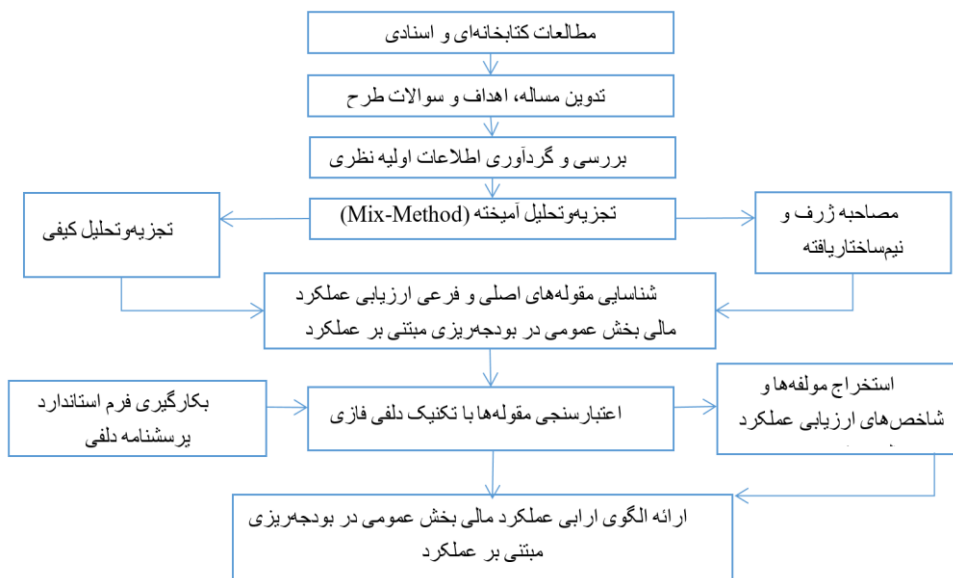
مطالعات کتابخانه‌ای و اسنادی

تدوین مساله، اهداف و سوالات طرح

بررسی و گردآوری اطلاعات اولیه نظری

تجزیه‌وتحلیل آمیخته (Mix-Method)

تجزیه‌وتحلیل کیفی

مصاحبه ژرف و نیم‌ساختاریافته

شناسایی مقوله‌های اصلی و فرعی ارزیابی عملکرد مالی بخش عمومی در بودجه‌ریزی مبتنی بر عملکرد

بکارگیری فرم استاندارد پرسشنامه دلفی

اعتبارسنجی مقوله‌ها با تکنیک دلفی فازی

استخراج مولفه‌ها و شاخص‌های ارزیابی عملکرد

ارائه الگوی ارابی عملکرد مالی بخش عمومی در بودجه‌ریزی مبتنی بر عملکرد